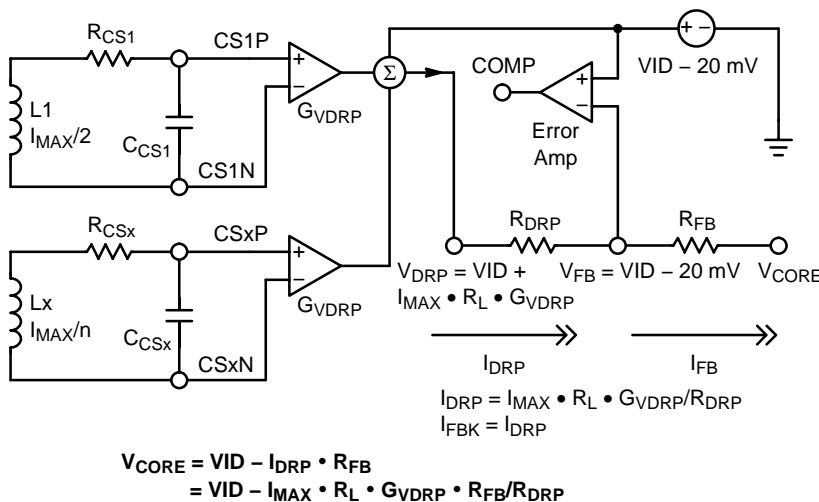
$R_{CS1}$

CS1P

+

−

$G_{VDRP}$

$\Sigma$

COMP

+

−

Error Amp

+ −

VID – 20 mV

L1

$I_{MAX}/2$

$C_{CS1}$

CS1N

$R_{CSx}$

CSxP

+

−

$G_{VDRP}$

Lx

$I_{MAX}/n$

$C_{CSx}$

CSxN

$R_{DRP}$

$R_{FB}$

$V_{DRP}$ = VID + $I_{MAX}$ • $R_L$ • $G_{VDRP}$

$V_{FB}$ = VID – 20 mV

$V_{CORE}$

$I_{DRP}$

$I_{FB}$

$I_{DRP}$ = $I_{MAX}$ • $R_L$ • $G_{VDRP}/R_{DRP}$

$I_{FBK}$ = $I_{DRP}$

$V_{CORE}$ = VID – $I_{DRP}$ • $R_{FB}$

= VID – $I_{MAX}$ • $R_L$ • $G_{VDRP}$ • $R_{FB}/R_{DRP}$